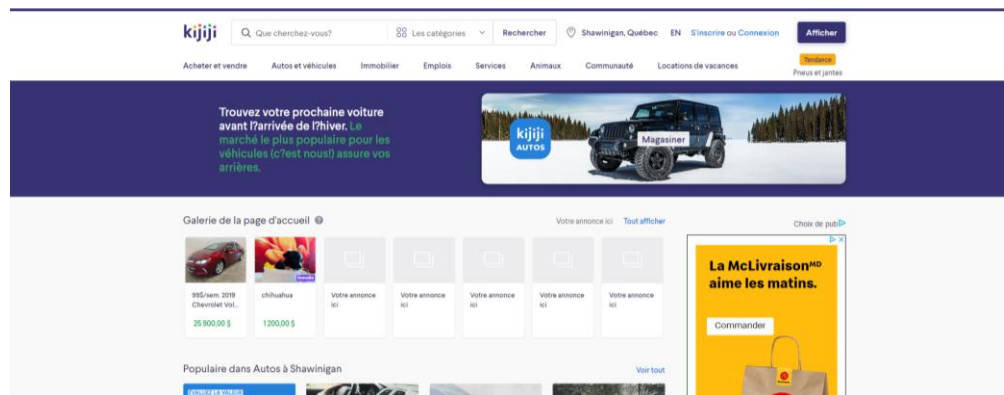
kijiji

Que cherchez-vous?

Les catégories

Rechercher

Shawinigan, Québec

EN

S'inscrire ou Connexion

Afficher

Acheter et vendre Autos et véhicules Immobilier Emplois Services Animaux Communauté Locations de vacances

Tendance
Pneus et jantes

Trouvez votre prochaine voiture avant l?arrivée de l?hiver. Le marché le plus populaire pour les véhicules (c?est nous!) assure vos arrières.

kijiji AUTOS

Magasiner

Galerie de la page d'accueil

Votre annonce ici Tout afficher

Choix de pub

995/sem. 2019 Chevrolet Vol...

25 900,00 $

chihuahua

1200,00 $

Votre annonce ici

Votre annonce ici

Votre annonce ici

Votre annonce ici

Votre annonce ici

La McLivraison$^{MD}$ aime les matins.

Commander

Populaire dans Autos à Shawinigan

Voir tout

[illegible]